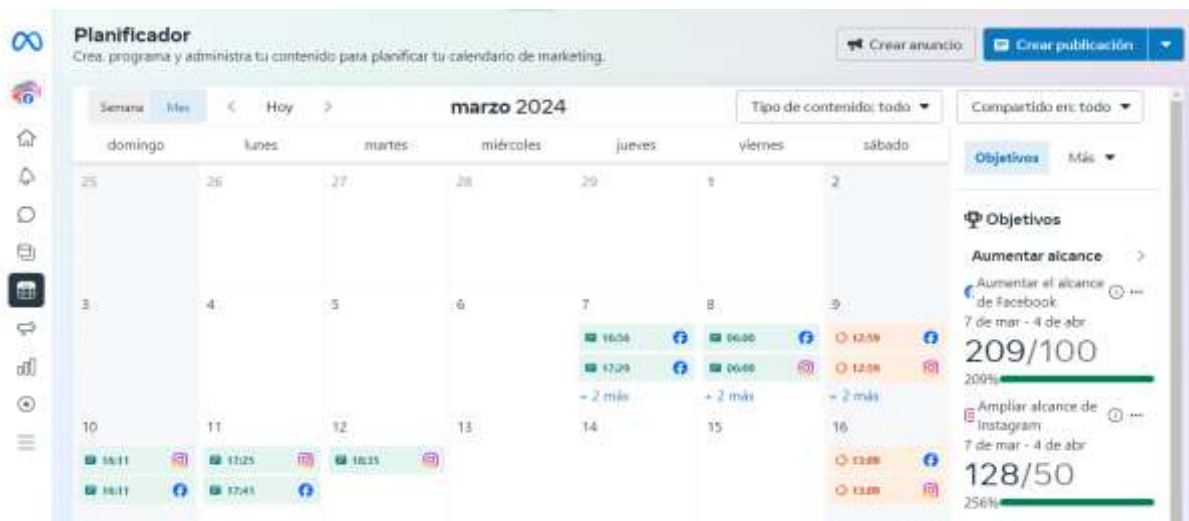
Planificador
Crea, programa y administra tu contenido para planificar tu calendario de marketing.

Crear anuncio
Crear publicación

Semana Mes
Hoy
marzo 2024
Tipo de contenido: todo
Compartido en: todo

| domingo | lunes | martes | miércoles | jueves | viernes | sábado |
|---|---|---|---|---|---|---|
| 25 | 26 | 27 | 28 | 29 | 1 | 2 |
| 3 | 4 | 5 | 6 | 7 16:56 17:29 + 2 más | 8 06:00 06:00 + 2 más | 9 12:59 12:59 + 2 más |
| 10 16:11 16:11 | 11 17:25 17:41 | 12 18:35 | 13 | 14 | 15 | 16 13:09 13:09 |

Objetivos
Más

Objetivos
Aumentar alcance
Aumentar el alcance de Facebook
7 de mar - 4 de abr
209/100
209%
Ampliar alcance de Instagram
7 de mar - 4 de abr
128/50
256%